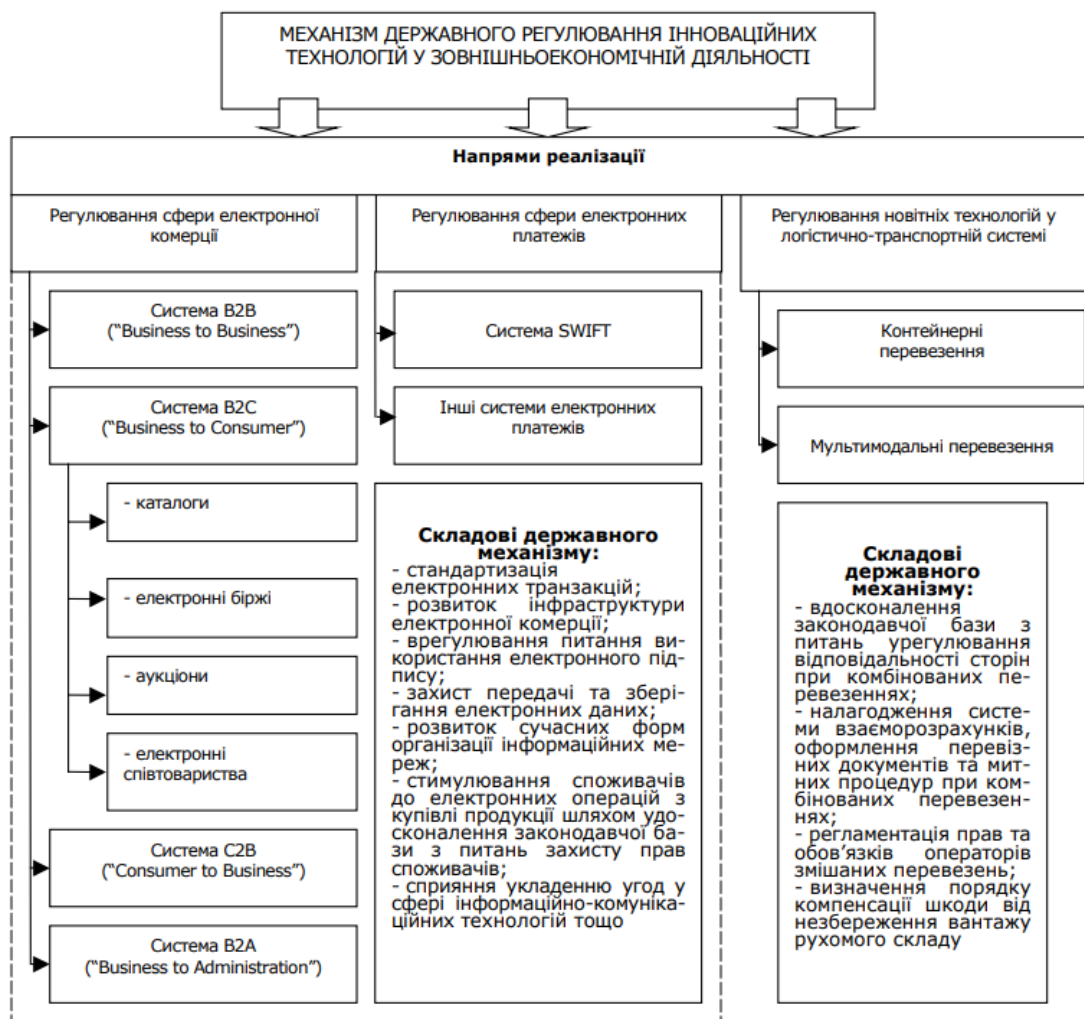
МЕХАНІЗМ ДЕРЖАВНОГО РЕГУЛЮВАННЯ ІННОВАЦІЙНИХ ТЕХНОЛОГІЙ У ЗОВНІШНЬОЕКОНОМІЧНІЙ ДІЯЛЬНОСТІ

Напрями реалізації

Регулювання сфери електронної комерції

Система B2B ("Business to Business")

Система B2C ("Business to Consumer")

- каталоги

- електронні біржі

- аукціони

- електронні співтовариства

Система C2B ("Consumer to Business")

Система B2A ("Business to Administration")

Регулювання сфери електронних платежів

Система SWIFT

Інші системи електронних платежів

Складові державного механізму:
- стандартизація електронних транзакцій;
- розвиток інфраструктури електронної комерції;
- врегулювання питання використання електронного підпису;
- захист передачі та зберігання електронних даних;
- розвиток сучасних форм організації інформаційних мереж;
- стимулювання споживачів до електронних операцій з купівлі продукції шляхом удосконалення законодавчої бази з питань захисту прав споживачів;
- сприяння укладенню угод у сфері інформаційно-комунікаційних технологій тощо

Регулювання новітніх технологій у логістично-транспортній системі

Контейнерні перевезення

Мультимодальні перевезення

Складові державного механізму:
- вдосконалення законодавчої бази з питань урегулювання відповідальності сторін при комбінованих перевезеннях;
- налагодження системи взаєморозрахунків, оформлення перевізних документів та митних процедур при комбінованих перевезеннях;
- регламентація прав та обов'язків операторів змішаних перевезень;
- визначення порядку компенсації шкоди від незбереження вантажу рухомого складу